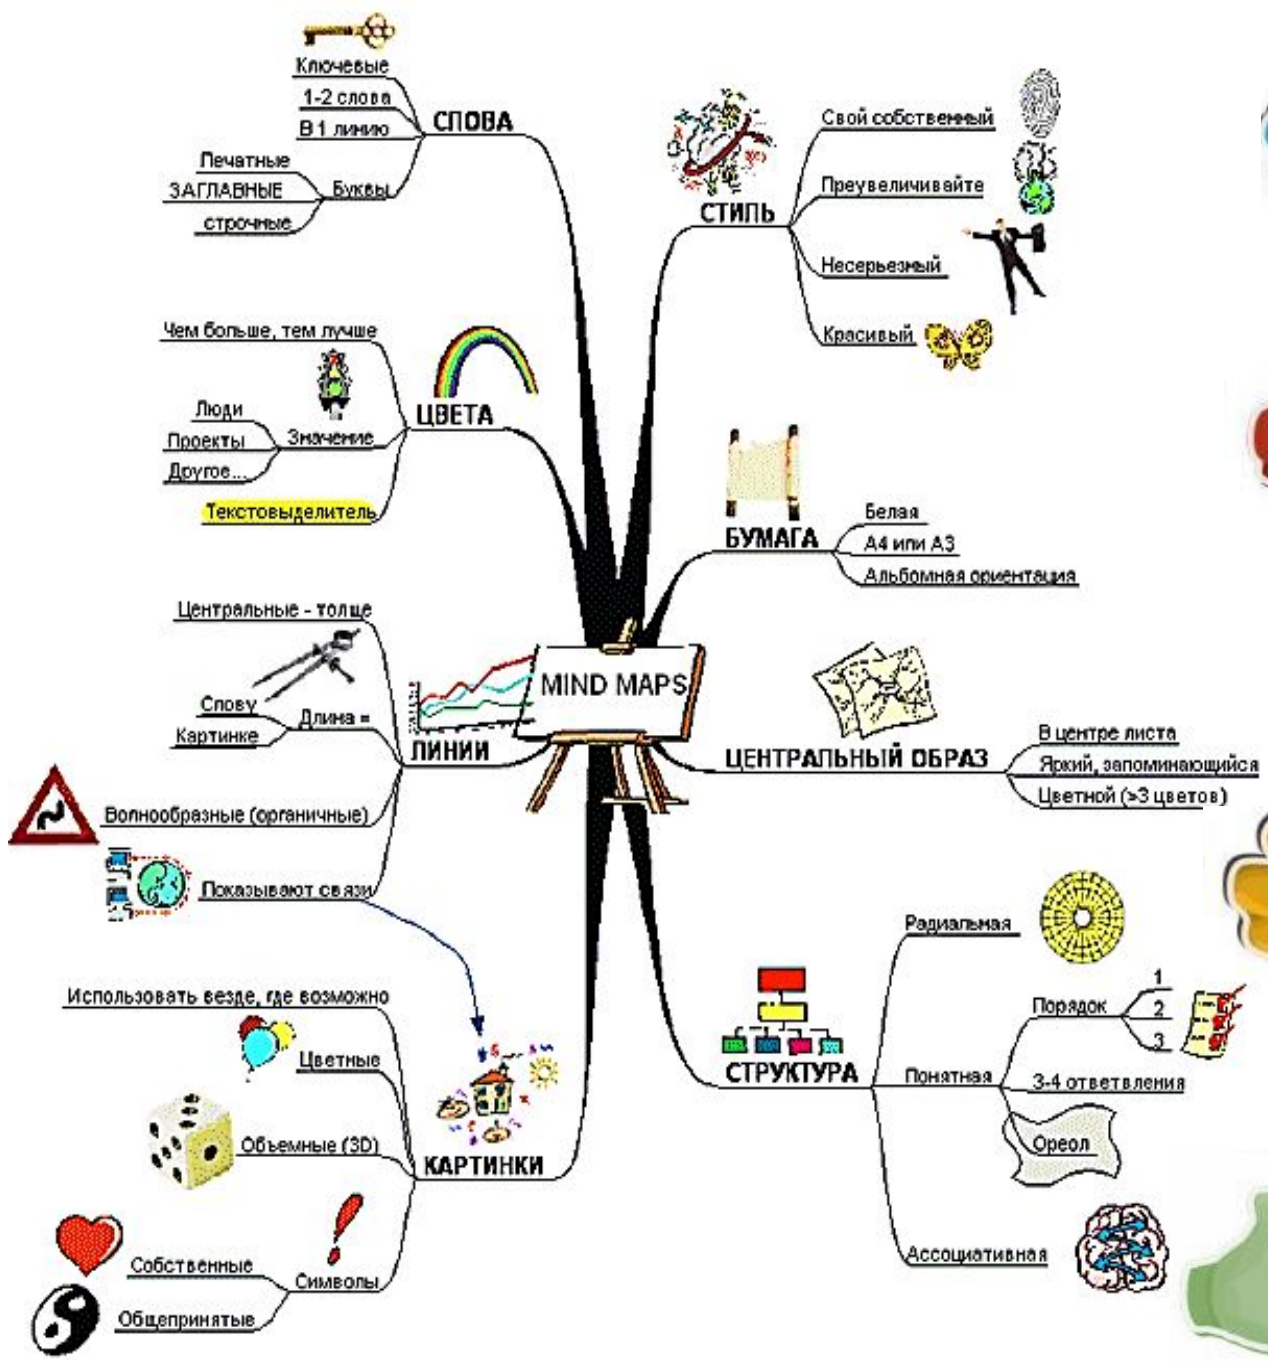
MIND MAPS

СЛОВА
Ключевые
1-2 слова
В 1 линию
Буквы
Печатные
ЗАГЛАВНЫЕ
строчные

ЦВЕТА
Чем больше, тем лучше
Значение
Люди
Проекты
Другое...
Текстовыделитель

ЛИНИИ
Центральные - толще
Длина =
Слову
Картинке
Волнообразные (органичные)
Показывают связи

КАРТИНКИ
Использовать везде, где возможно
Цветные
Объемные (3D)
Символы
Собственные
Общепринятые

СТИЛЬ
Свой собственный
Преувеличивайте
Несерьезный
Красивый

БУМАГА
Белая
А4 или А3
Альбомная ориентация

ЦЕНТРАЛЬНЫЙ ОБРАЗ
В центре листа
Яркий, запоминающийся
Цветной (>3 цветов)

СТРУКТУРА
Радиальная
Понятная
Порядок
1
2
3
3-4 ответвления
Ореол
Ассоциативная